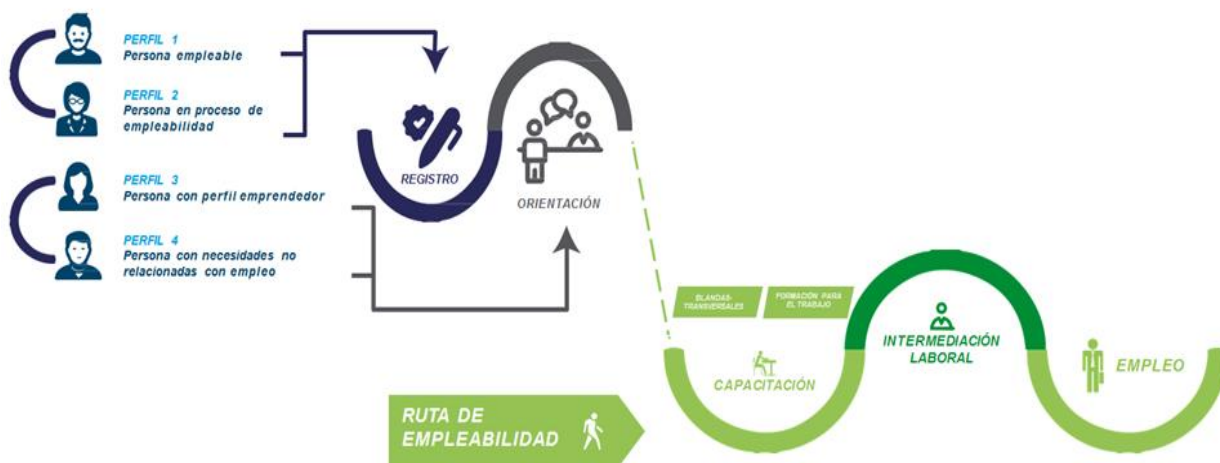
PERFIL 1
Persona empleable

PERFIL 2
Persona en proceso de empleabilidad

PERFIL 3
Persona con perfil emprendedor

PERFIL 4
Persona con necesidades no relacionadas con empleo

REGISTRO

ORIENTACIÓN

BLANDAS-TRANSVERSALES

FORMACIÓN PARA EL TRABAJO

CAPACITACIÓN

INTERMEDIACIÓN LABORAL

EMPLEO

RUTA DE EMPLEABILIDAD